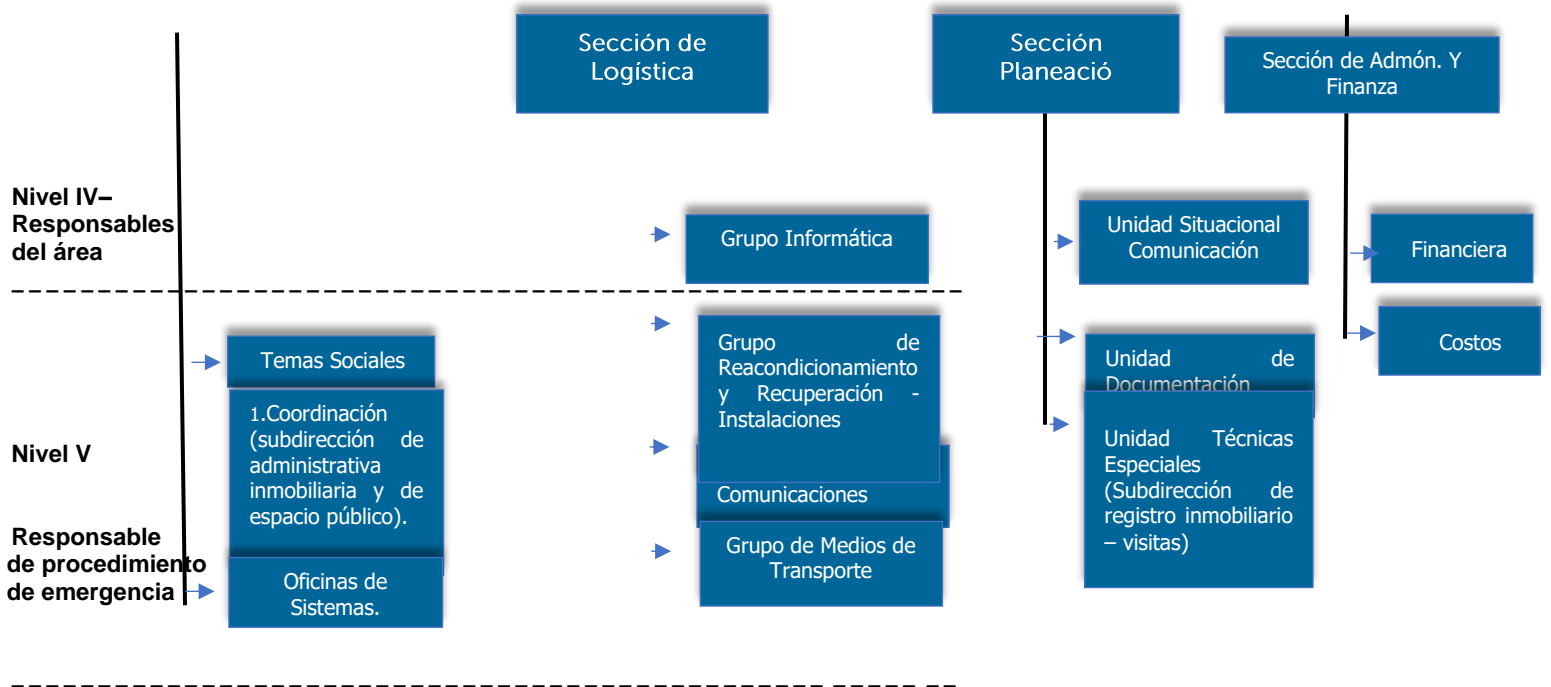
Sección de Logística

Sección Planeació

Sección de Admón. Y Finanza

Nivel IV– Responsables del área

Grupo Informática

Unidad Situacional Comunicación

Financiera

Temas Sociales

Grupo de Reacondicionamiento y Recuperación - Instalaciones

Unidad de Documentación

Costos

1.Coordinación (subdirección de administrativa inmobiliaria y de espacio público).

Nivel V

Comunicaciones

Unidad Técnicas Especiales (Subdirección de registro inmobiliario – visitas)

Responsable de procedimiento de emergencia

Oficinas de Sistemas.

Grupo de Medios de Transporte